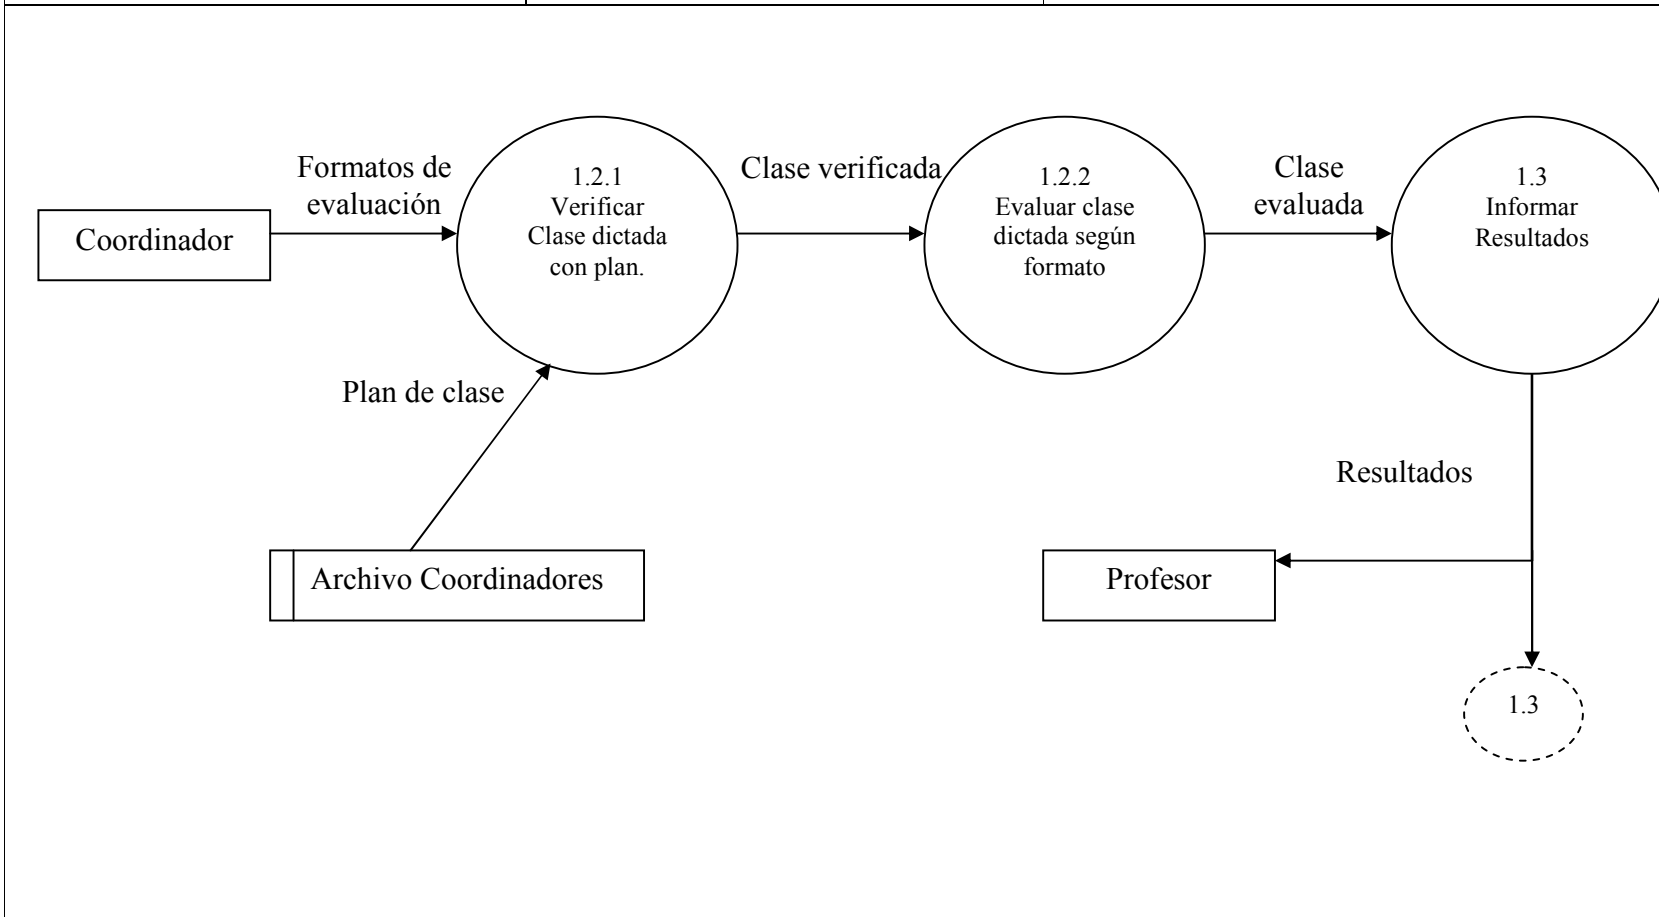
Formatos de evaluación

Coordinador

1.2.1
Verificar
Clase dictada
con plan.

Clase verificada

1.2.2
Evaluar clase
dictada según
formato

Clase evaluada

1.3
Informar
Resultados

Plan de clase

Archivo Coordinadores

Resultados

Profesor

1.3